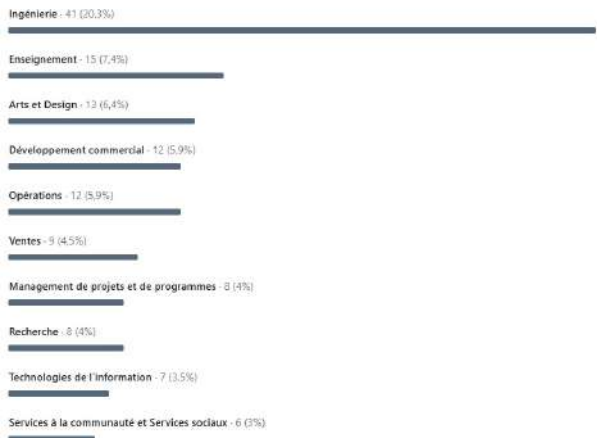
Ingénierie - 41 (20,3%)

Enseignement - 15 (7,4%)

Arts et Design - 13 (6,4%)

Développement commercial - 12 (5,9%)

Opérations - 12 (5,9%)

Ventes - 9 (4,5%)

Management de projets et de programmes - 8 (4%)

Recherche - 8 (4%)

Technologies de l'information - 7 (3,5%)

Services à la communauté et Services sociaux - 6 (3%)